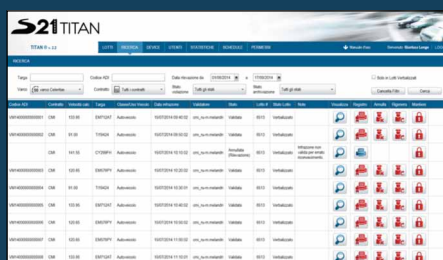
S21 TITAN

TITAN ® v. 2.2

LOTTI | RICERCA | SERVICE | UTENTI | STATISTICHE | SCHEDULE | PERMESSI

Manuale Utenti | Benvenuto: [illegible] | LOGOUT

RICERCA

Targa | Ordine ADI | Data rilevazione da | 10/07/2014 | a | 17/08/2014 | Solo in Lotti Verbalizzati

Varco | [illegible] | Contratto | Tutti i contratti | Stato validazione | Tutti gli stati | Stato annullamento | Tutti gli stati | Cancella Filtri | Cerca

| Ordine ADI | Contratto | Velocità rilev. | Targa | Classe/tipo Veicolo | Data rilevazione | Validatore | Stato | Lotto # | Stato Lotto | Nota | Visualizza | Registro | Annulla | Rigenera | Manifesti |
|---|---|---|---|---|---|---|---|---|---|---|---|---|---|---|---|
| VM1400000000001 | CMI | 133.80 | EM772AT | Autoveicolo | 10/07/2014 00:10:02 | cmi_ov.m.melandri | Validata | 0013 | Verbalizzato | | | | | | |
| VM1400000000002 | CMI | 81.00 | TI764ZA | Autoveicolo | 10/07/2014 00:10:02 | cmi_ov.m.melandri | Validata | 0013 | Verbalizzato | | | | | | |
| VM1400000000003 | CMI | 141.50 | CY288PV | Autoveicolo | 10/07/2014 10:10:22 | cmi_ov.m.melandri | Annullata (Rilevazione) | 0013 | Verbalizzato | Infrazione non valida per errato riconoscimento | | | | | |
| VM1400000000004 | CMI | 120.80 | EM576PY | Autoveicolo | 10/07/2014 10:20:22 | cmi_ov.m.melandri | Validata | 0013 | Verbalizzato | | | | | | |
| VM1400000000005 | CMI | 133.80 | EM772AT | Autoveicolo | 10/07/2014 10:30:01 | cmi_ov.m.melandri | Validata | 0013 | Verbalizzato | | | | | | |
| VM1400000000006 | CMI | 120.80 | EM576PY | Autoveicolo | 10/07/2014 10:40:02 | cmi_ov.m.melandri | Validata | 0013 | Verbalizzato | | | | | | |
| VM1400000000007 | CMI | 120.80 | EM576PY | Autoveicolo | 10/07/2014 10:50:02 | cmi_ov.m.melandri | Validata | 0013 | Verbalizzato | | | | | | |
| VM1400000000008 | CMI | 133.80 | EM772AT | Autoveicolo | 10/07/2014 11:00:02 | cmi_ov.m.melandri | Validata | 0013 | Verbalizzato | | | | | | |
| VM1400000000009 | CMI | 120.80 | EM576PY | Autoveicolo | 10/07/2014 11:10:02 | cmi_ov.m.melandri | Validata | 0013 | Verbalizzato | | | | | | |
| VM1400000000010 | CMI | 133.80 | EM772AT | Autoveicolo | 10/07/2014 11:20:02 | cmi_ov.m.melandri | Validata | 0013 | Verbalizzato | | | | | | |